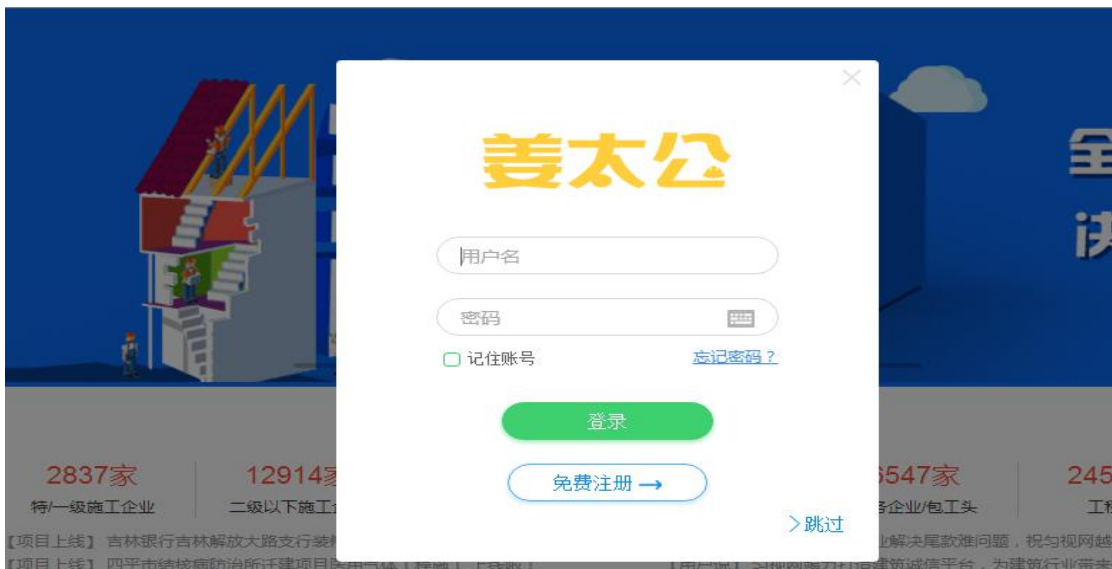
姜太公

用户名

密码

记住账号 忘记密码？

登录

免费注册 →

>跳过

2837家
特/一级施工企业

12914家
二级以下施工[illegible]

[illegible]547家
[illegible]务企业/包工头

245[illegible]
工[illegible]

【项目上线】吉林银行吉林解放大路支行装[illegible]
【项目上线】四平市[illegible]

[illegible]业解决尾款难问题，祝匀视网越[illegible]
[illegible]
全
决